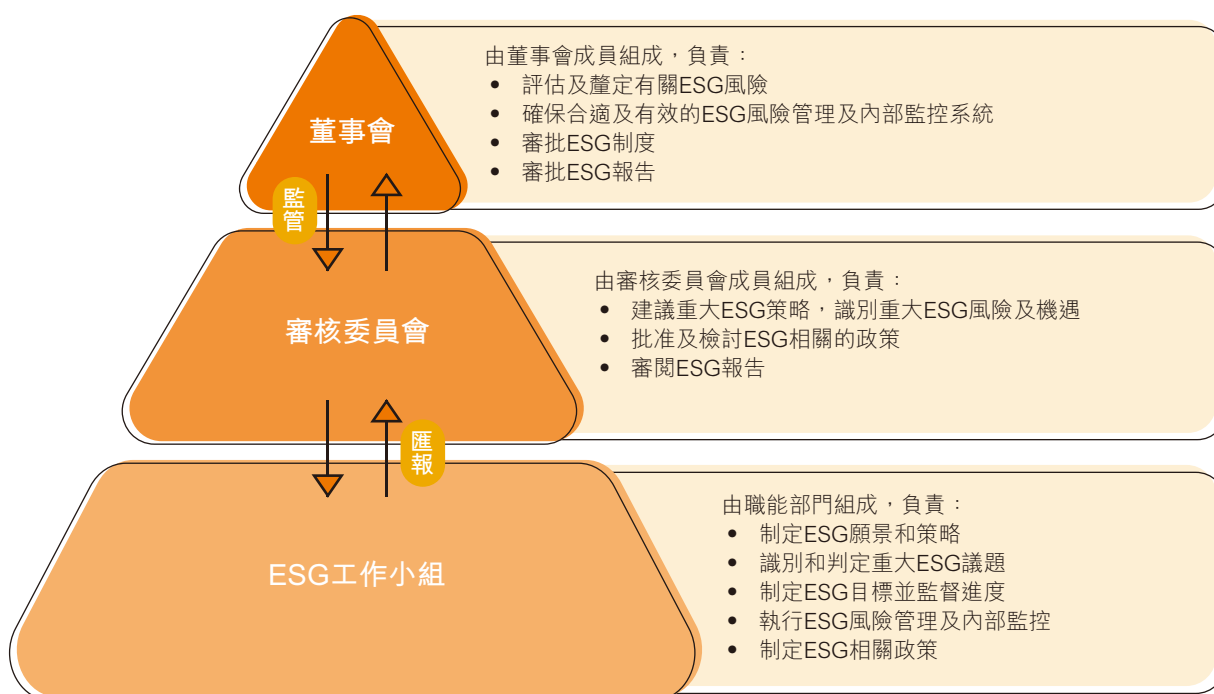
董事會

由董事會成員組成，負責：
• 評估及釐定有關ESG風險
• 確保合適及有效的ESG風險管理及內部監控系統
• 審批ESG制度
• 審批ESG報告

監管

審核委員會

由審核委員會成員組成，負責：
• 建議重大ESG策略，識別重大ESG風險及機遇
• 批准及檢討ESG相關的政策
• 審閱ESG報告

匯報

ESG工作小組

由職能部門組成，負責：
• 制定ESG願景和策略
• 識別和判定重大ESG議題
• 制定ESG目標並監督進度
• 執行ESG風險管理及內部監控
• 制定ESG相關政策